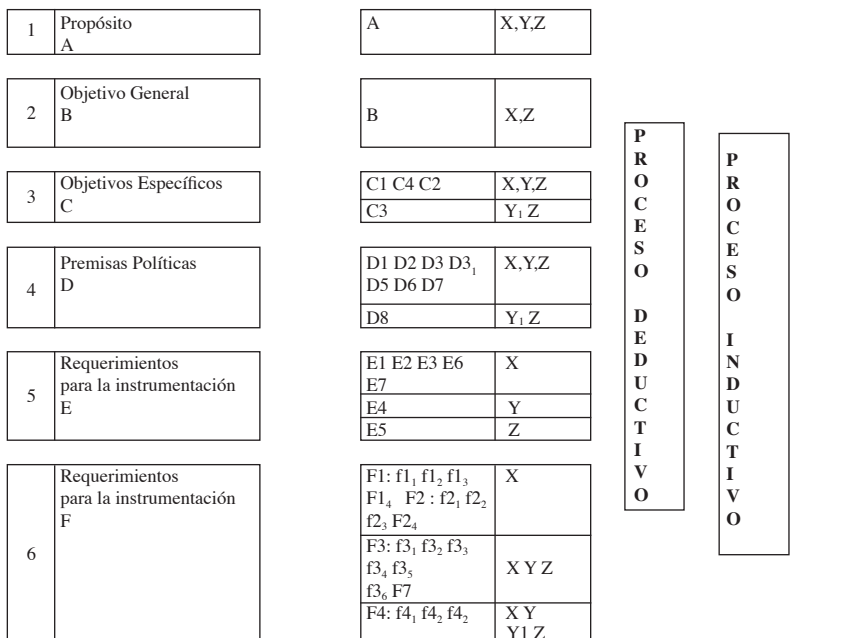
| | |
|---|---|
| 1 | Propósito A |
| 2 | Objetivo General B |
| 3 | Objetivos Específicos C |
| 4 | Premisas Políticas D |
| 5 | Requerimientos para la instrumentación E |
| 6 | Requerimientos para la instrumentación F |

| | |
|---|---|
| A | X,Y,Z |
| B | X,Z |
| C1 C4 C2 | X,Y,Z |
| C3 | $Y_1$ Z |
| D1 D2 D3 $D3_1$ D5 D6 D7 | X,Y,Z |
| D8 | $Y_1$ Z |
| E1 E2 E3 E6 E7 | X |
| E4 | Y |
| E5 | Z |
| F1: $f1_1$ $f1_2$ $f1_3$ $F1_4$ F2 : $f2_1$ $f2_2$ $f2_3$ $F2_4$ | X |
| F3: $f3_1$ $f3_2$ $f3_3$ $f3_4$ $f3_5$ $f3_6$ F7 | X Y Z |
| F4: $f4_1$ $f4_2$ $f4_2$ | X Y Y1 Z |

PROCESO DEDUCTIVO

PROCESO INDUCTIVO